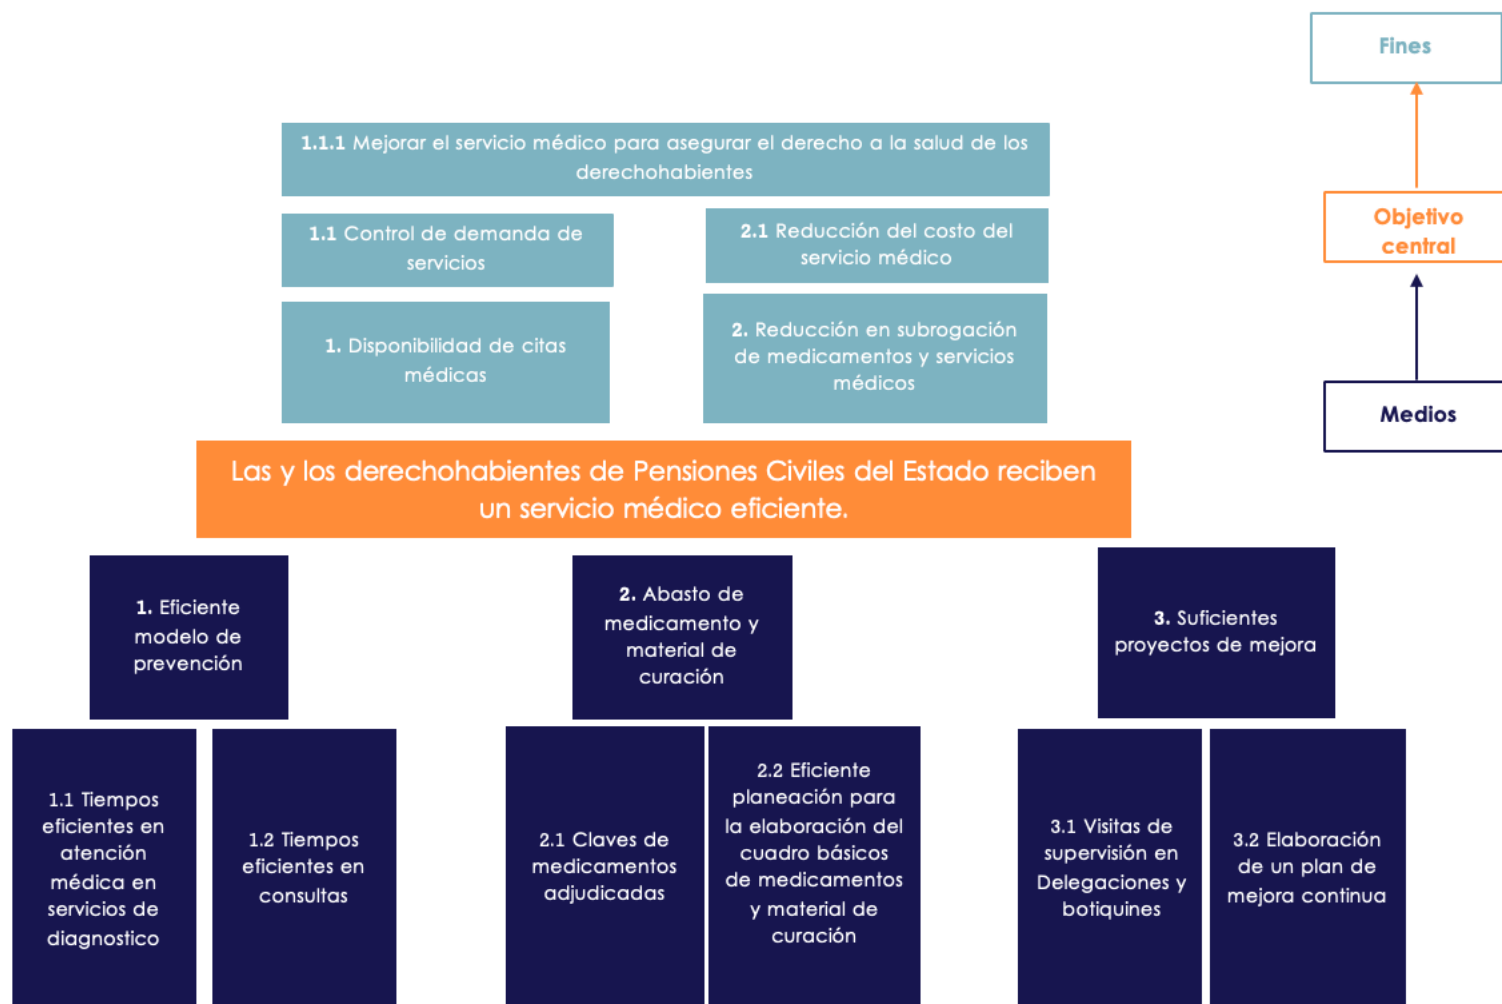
Fines

Objetivo central

Medios

1.1.1 Mejorar el servicio médico para asegurar el derecho a la salud de los derechohabientes

1.1 Control de demanda de servicios

2.1 Reducción del costo del servicio médico

1. Disponibilidad de citas médicas

2. Reducción en subrogación de medicamentos y servicios médicos

Las y los derechohabientes de Pensiones Civiles del Estado reciben un servicio médico eficiente.

1. Eficiente modelo de prevención

2. Abasto de medicamento y material de curación

3. Suficientes proyectos de mejora

1.1 Tiempos eficientes en atención médica en servicios de diagnostico

1.2 Tiempos eficientes en consultas

2.1 Claves de medicamentos adjudicadas

2.2 Eficiente planeación para la elaboración del cuadro básicos de medicamentos y material de curación

3.1 Visitas de supervisión en Delegaciones y botiquines

3.2 Elaboración de un plan de mejora continua